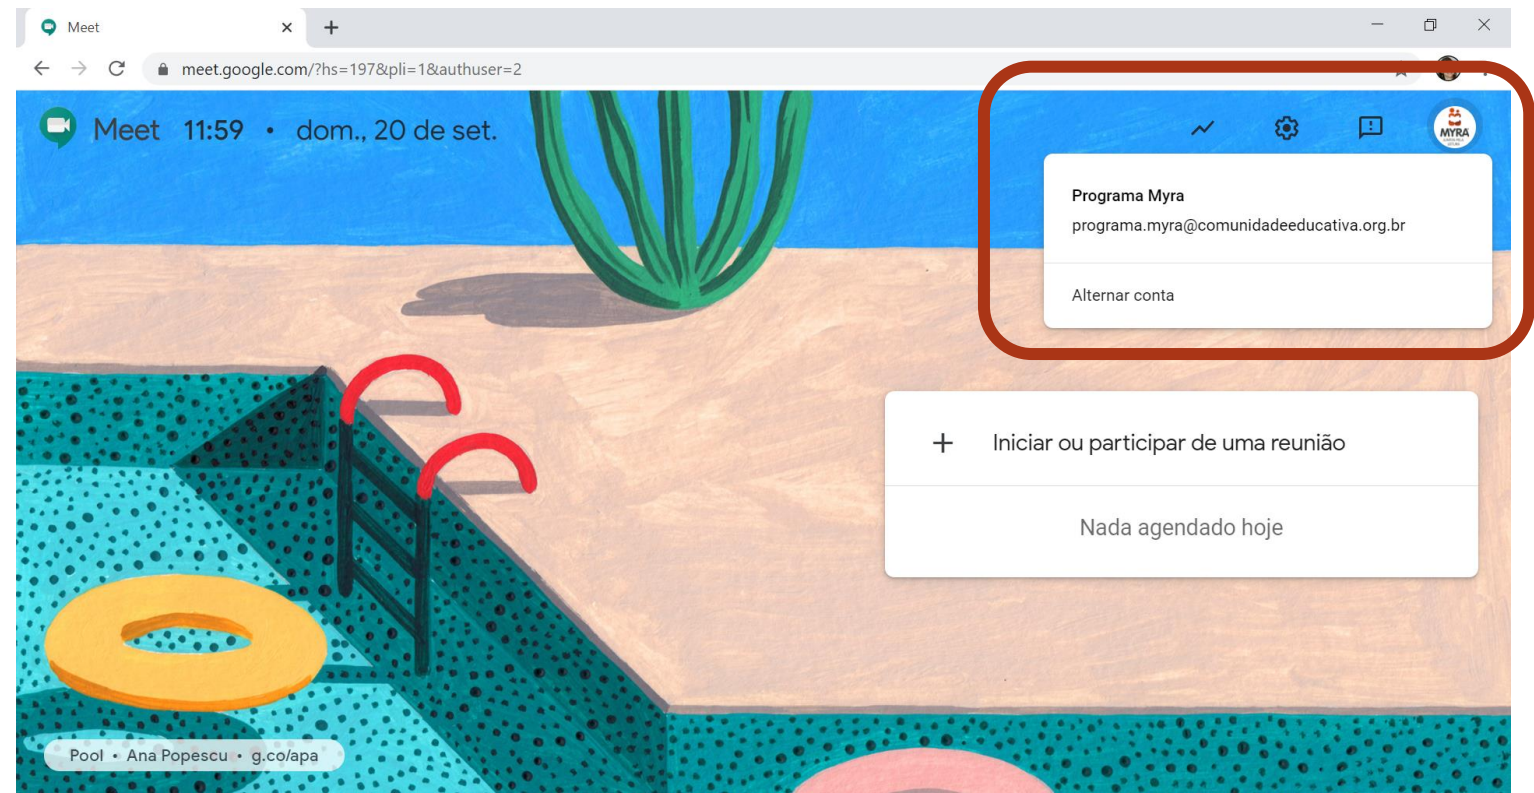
Meet
meet.google.com/?hs=197&pli=1&authuser=2

Meet 11:59 • dom., 20 de set.

MYRA

Programa Myra
programa.myra@comunidadeeducativa.org.br

Alternar conta

+ Iniciar ou participar de uma reunião

Nada agendado hoje

Pool • Ana Popescu • g.co/apa